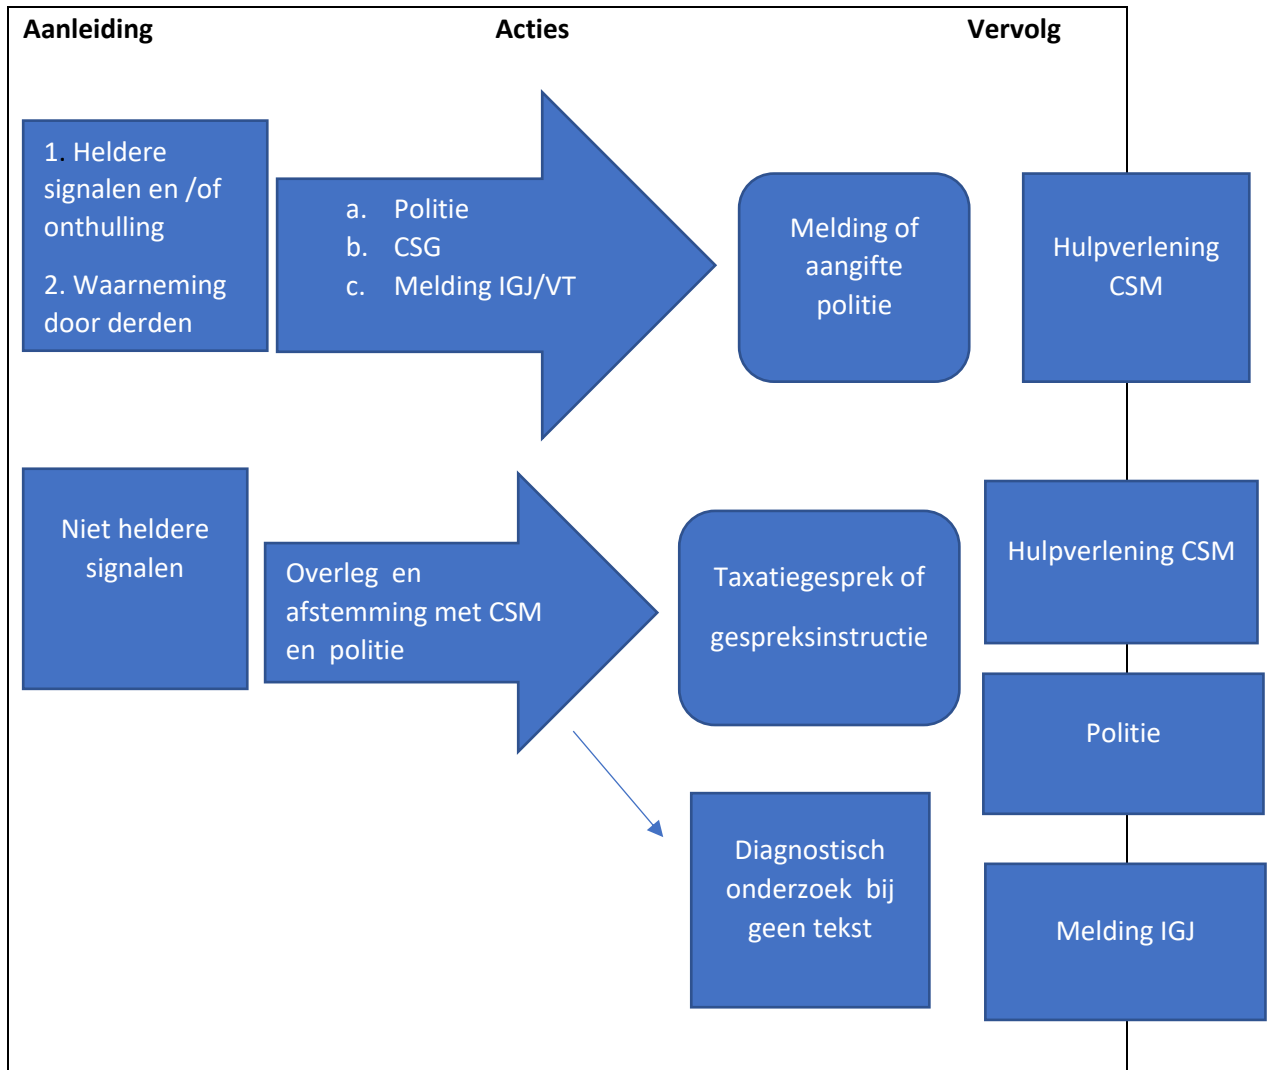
Aanleiding

Acties

Vervolg

1. Heldere signalen en /of onthulling

2. Waarneming door derden

a. Politie
b. CSG
c. Melding IGJ/VT

Melding of aangifte politie

Hulpverlening CSM

Niet heldere signalen

Overleg en afstemming met CSM en politie

Taxatiegesprek of gespreksinstructie

Hulpverlening CSM

Politie

Diagnostisch onderzoek bij geen tekst

Melding IGJ